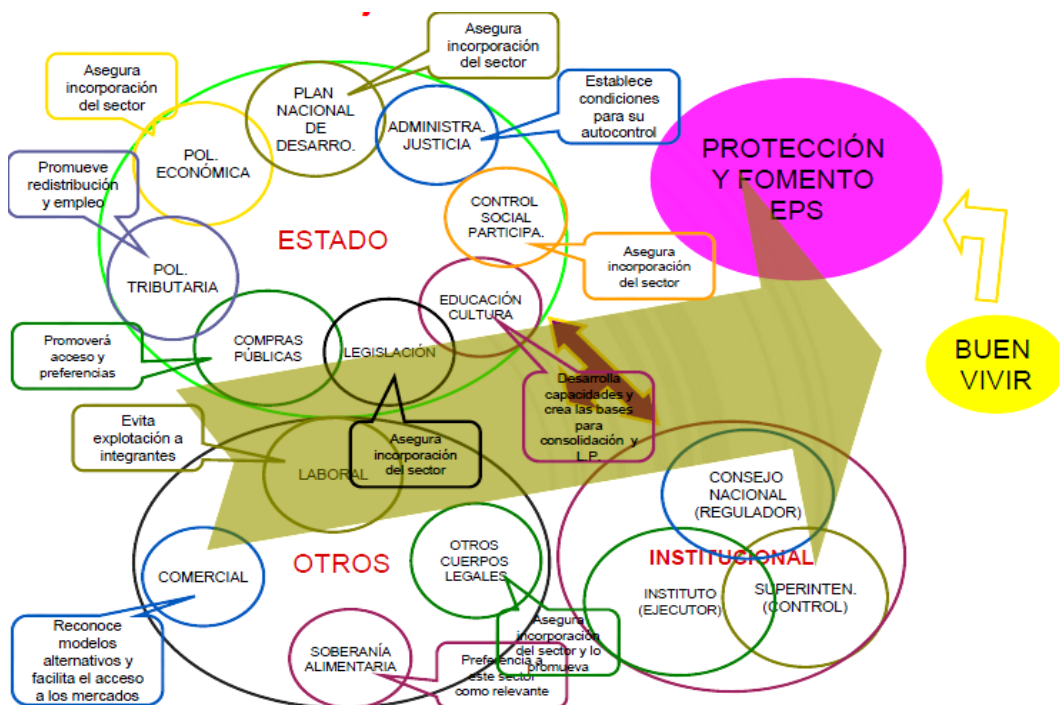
Asegura incorporación del sector

Asegura incorporación del sector

PLAN NACIONAL DE DESARRO.

Establece condiciones para su autocontrol

ADMINISTRA. JUSTICIA

Promueve redistribución y empleo

POL. ECONÓMICA

PROTECCIÓN Y FOMENTO EPS

ESTADO

CONTROL SOCIAL PARTICIPA.

Asegura incorporación del sector

POL. TRIBUTARIA

EDUCACIÓN CULTURA

Promoverá acceso y preferencias

COMPRAS PÚBLICAS

LEGISLACIÓN

BUEN VIVIR

Desarrolla capacidades y crea las bases para consolidación y L.P.

Evita explotación a integrantes

Asegura incorporación del sector

LABORAL

CONSEJO NACIONAL (REGULADOR)

OTROS

OTROS CUERPOS LEGALES

INSTITUCIONAL

COMERCIAL

INSTITUTO (EJECUTOR)

SUPERINTEN. (CONTROL)

Reconoce modelos alternativos y facilita el acceso a los mercados

SOBERANÍA ALIMENTARIA

Asegura incorporación del sector y lo promueva

Preferencia a este sector como relevante